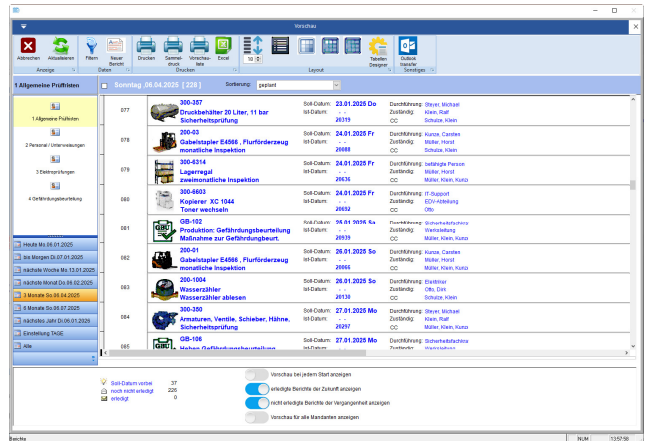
Vorschau

Abbrechen Aktualisieren Filtern Neuer Bericht Drucken Sammel-druck Vorschau-liste Excel 10 Tabellen Designer Outlook transfer
Anzeige Daten Drucken Layout Sonstiges

1 Allgemeine Prüffristen

Sonntag ,06.04.2025 [ 226 ] Sortierung: geplant

1 Allgemeine Prüffristen
2 Personal / Unterweisungen
3 Elektroprüfungen
4 Gefährdungsbeurteilung

Heute Mo.06.01.2025
bis Morgen Di.07.01.2025
nächste Woche Mo.13.01.2025
nächsten Monat Do.06.02.2025
3 Monate So.06.04.2025
6 Monate So.06.07.2025
nächstes Jahr Di.06.01.2026
Einstellung TAGE
Alle

077 | 300-357 Druckbehälter 20 Liter, 11 bar Sicherheitsprüfung | Soll-Datum: 23.01.2025 Do Ist-Datum: - - 20319 | Durchführung: Steyer, Michael Zuständig: Klein, Ralf CC Schulze, Klein
078 | 200-03 Gabelstapler E4568 , Flurförderzeug monatliche Inspektion | Soll-Datum: 24.01.2025 Fr Ist-Datum: - - 20088 | Durchführung: Kunze, Carsten Zuständig: Müller, Horst CC Schulze, Klein
079 | 300-6314 Lagerregal zweimonatliche Inspektion | Soll-Datum: 24.01.2025 Fr Ist-Datum: - - 20636 | Durchführung: befähigte Person Zuständig: Müller, Horst CC Schulze, Klein
080 | 300-6603 Kopierer XC 1044 Toner wechseln | Soll-Datum: 24.01.2025 Fr Ist-Datum: - - 20692 | Durchführung: IT-Support Zuständig: EDV-Abteilung CC Otto
081 | GB-102 Produktion: Gefährdungsbeurteilung Maßnahme zur Gefährdungsbeurt. | Soll-Datum: 25.01.2025 Sa Ist-Datum: - - 20039 | Durchführung: Sicherheitsfachkra Zuständig: Werksleitung CC Müller, Klein, Kunze
082 | 200-01 Gabelstapler E4568 , Flurförderzeug monatliche Inspektion | Soll-Datum: 26.01.2025 So Ist-Datum: - - 20065 | Durchführung: Kunze, Carsten Zuständig: Müller, Horst CC Müller, Klein, Kunze
083 | 200-1004 Wasserzähler Wasserzähler ablesen | Soll-Datum: 26.01.2025 So Ist-Datum: - - 20130 | Durchführung: Elektriker Zuständig: Otto, Dirk CC Schulze, Klein
084 | 300-350 Armaturen, Ventile, Schieber, Hähne, Sicherheitsprüfung | Soll-Datum: 27.01.2025 Mo Ist-Datum: - - 20297 | Durchführung: Steyer, Michael Zuständig: Klein, Ralf CC Schulze, Klein
085 | GB-106 Heben Gefährdungsbeurteilung | Soll-Datum: 27.01.2025 Mo | Durchführung: Sicherheitsfachkra Zuständig: Werksleitung

Soll-Datum vorbei 37
noch nicht erledigt 226
erledigt 0

Vorschau bei jedem Start anzeigen
erledigte Berichte der Zukunft anzeigen
nicht erledigte Berichte der Vergangenheit anzeigen
Vorschau für alle Mandanten anzeigen

Bereit NUM 13:57:56